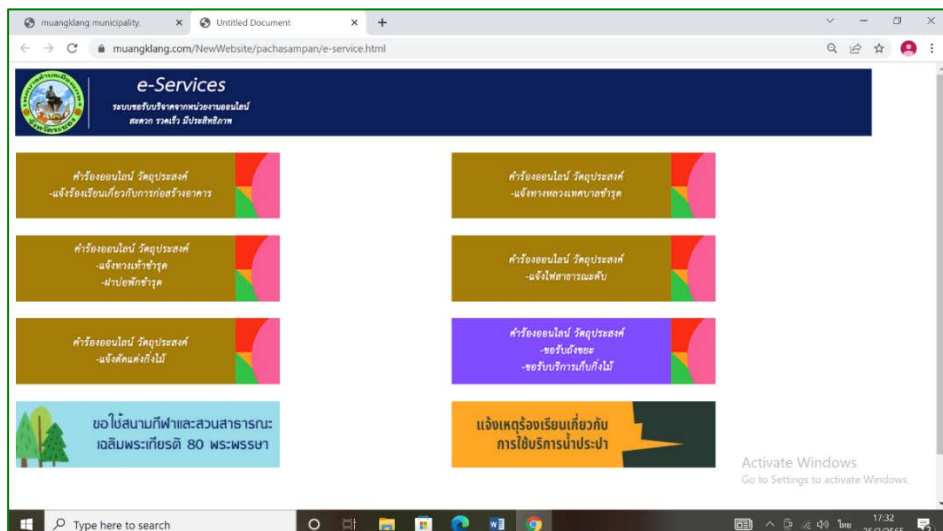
muangklang municipality.
Untitled Document
muangklang.com/NewWebsite/pachasampan/e-service.html

e-Services
ระบบขอรับบริการจากหน่วยงานออนไลน์
สะดวก รวดเร็ว มีประสิทธิภาพ

คำร้องออนไลน์ วัตถุประสงค์
-แจ้งร้องเรียนเกี่ยวกับการก่อสร้างอาคาร

คำร้องออนไลน์ วัตถุประสงค์
-แจ้งทางหลวงเทศบาลชำรุด

คำร้องออนไลน์ วัตถุประสงค์
-แจ้งทางเท้าชำรุด
-ฝาบ่อพักชำรุด

คำร้องออนไลน์ วัตถุประสงค์
-แจ้งไฟสาธารณะดับ

คำร้องออนไลน์ วัตถุประสงค์
-แจ้งตัดแต่งกิ่งไม้

คำร้องออนไลน์ วัตถุประสงค์
-ขอรับถังขยะ
-ขอรับบริการเก็บกิ่งไม้

ขอใช้สนามกีฬาและสวนสาธารณะ
เฉลิมพระเกียรติ 80 พระพรรษา

แจ้งเหตุร้องเรียนเกี่ยวกับ
การใช้บริการน้ำประปา

Activate Windows
Go to Settings to activate Windows.

Type here to search
ไทย
17:32